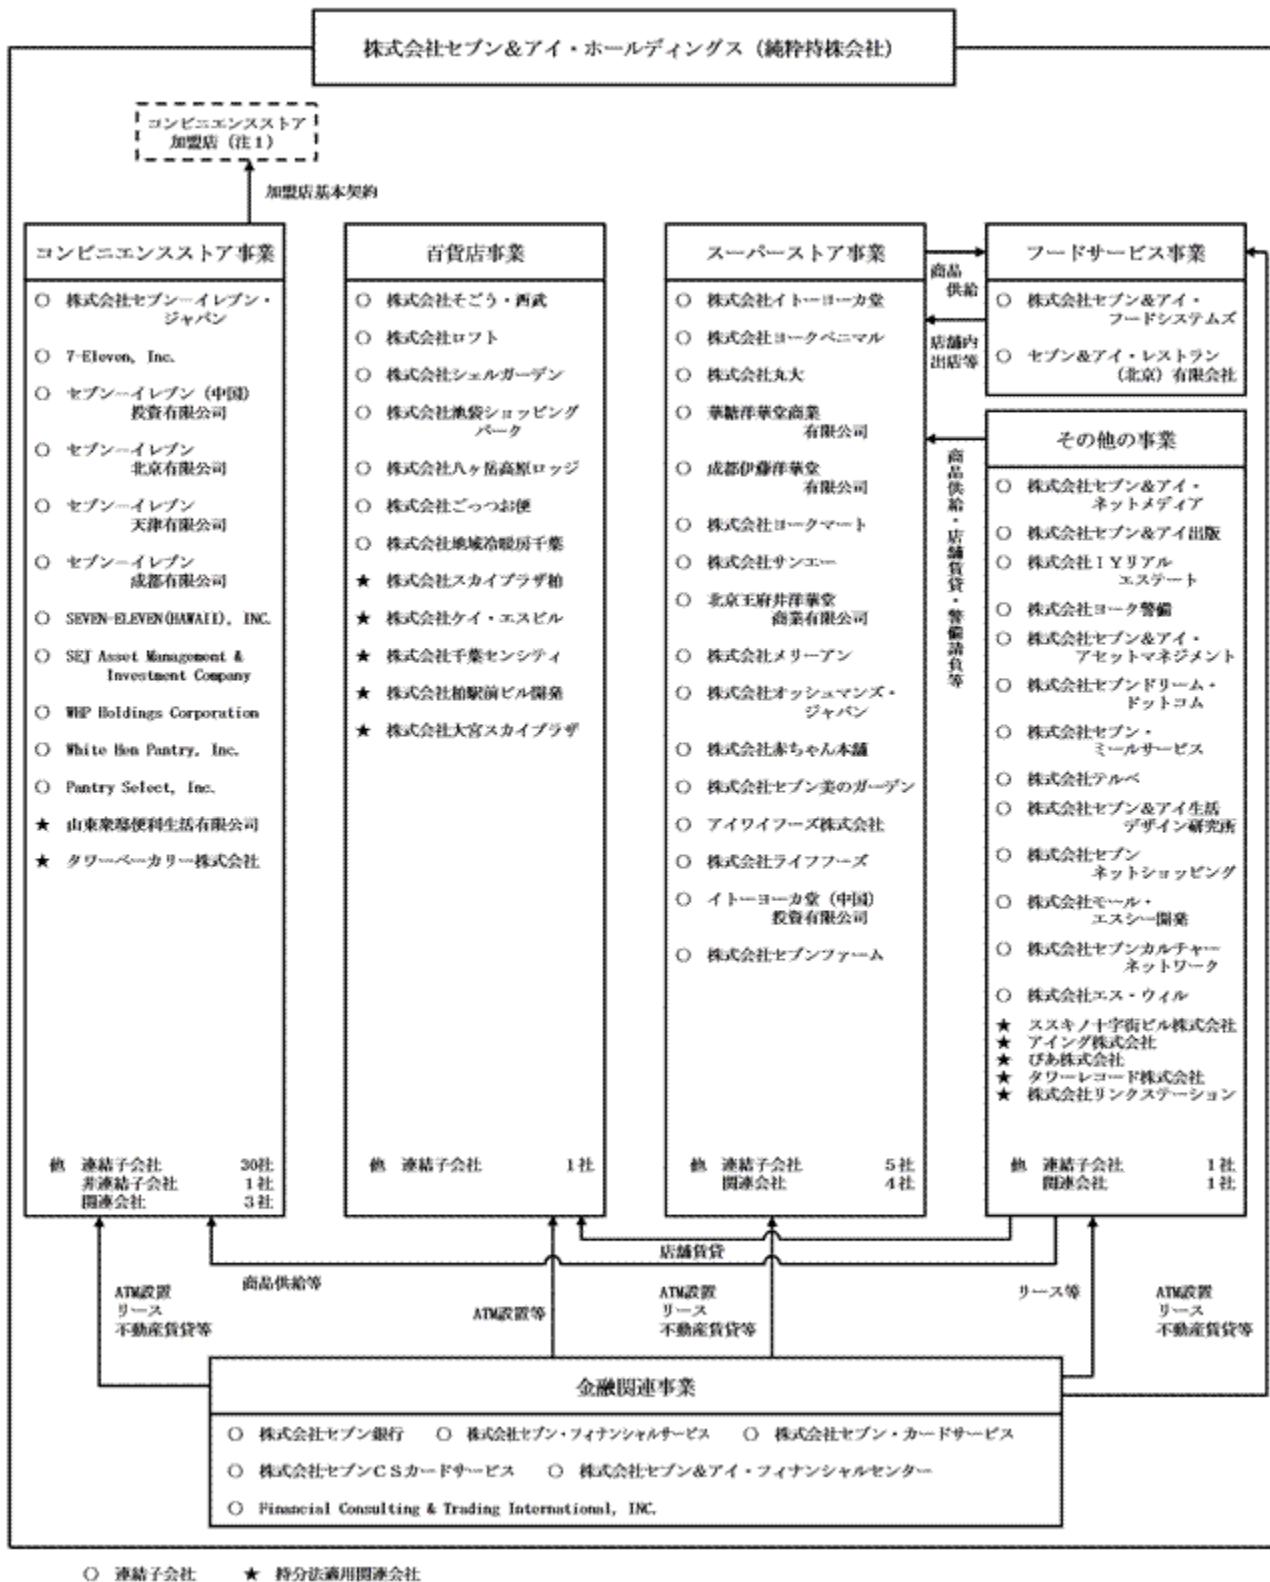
株式会社セブン&アイ・ホールディングス（純粋持株会社）

コンビニエンスストア加盟店（注1）

加盟店基本契約

コンビニエンスストア事業

○ 株式会社セブン－イレブン・ジャパン
○ 7-Eleven, Inc.
○ セブン－イレブン（中国）投資有限公司
○ セブン－イレブン北京有限公司
○ セブン－イレブン天津有限公司
○ セブン－イレブン成都有限公司
○ SEVEN-ELEVEN(HAWAII), INC.
○ SEJ Asset Management & Investment Company
○ WHP Holdings Corporation
○ White Hen Pantry, Inc.
○ Pantry Select, Inc.
★ 山東衆邸便利生活有限公司
★ タワーベーカリー株式会社

他 連結子会社 30社
非連結子会社 1社
関連会社 3社

百貨店事業

○ 株式会社そごう・西武
○ 株式会社ロフト
○ 株式会社シェルガーデン
○ 株式会社池袋ショッピングパーク
○ 株式会社八ヶ岳高原ロッジ
○ 株式会社ごっつお便
○ 株式会社地域冷暖房千葉
★ 株式会社スカイプラザ柏
★ 株式会社ケイ・エスビル
★ 株式会社千葉センシティ
★ 株式会社柏駅前ビル開発
★ 株式会社大宮スカイプラザ

他 連結子会社 1社

スーパーストア事業

○ 株式会社イトーヨーカ堂
○ 株式会社ヨークベニマル
○ 株式会社丸大
○ 華糖洋華堂商業有限公司
○ 成都伊藤洋華堂有限公司
○ 株式会社ヨークマート
○ 株式会社サンエー
○ 北京王府井洋華堂商業有限公司
○ 株式会社メリーアン
○ 株式会社オッシュマンズ・ジャパン
○ 株式会社赤ちゃん本舗
○ 株式会社セブン美のガーデン
○ アイワイフーズ株式会社
○ 株式会社ライフフーズ
○ イトーヨーカ堂（中国）投資有限公司
○ 株式会社セブンファーム

他 連結子会社 5社
関連会社 4社

商品供給

店舗内出店等

フードサービス事業

○ 株式会社セブン&アイ・フードシステムズ
○ セブン&アイ・レストラン（北京）有限公司

その他の事業

○ 株式会社セブン&アイ・ネットメディア
○ 株式会社セブン&アイ出版
○ 株式会社IYリアルエステート
○ 株式会社ヨーク警備
○ 株式会社セブン&アイ・アセットマネジメント
○ 株式会社セブンドリーム・ドットコム
○ 株式会社セブン・ミールサービス
○ 株式会社テルベ
○ 株式会社セブン&アイ生活デザイン研究所
○ 株式会社セブンネットショッピング
○ 株式会社モール・エスシー開発
○ 株式会社セブンカルチャーネットワーク
○ 株式会社エス・ウィル
★ ススキノ十字街ビル株式会社
★ アイング株式会社
★ ぴあ株式会社
★ タワーレコード株式会社
★ 株式会社リンクステーション

他 連結子会社 1社
関連会社 1社

商品供給・店舗賃貸・警備請負等

店舗賃貸

商品供給等

ATM設置
リース
不動産賃貸等

ATM設置等

ATM設置
リース
不動産賃貸等

リース等

ATM設置
リース
不動産賃貸等

金融関連事業

○ 株式会社セブン銀行 ○ 株式会社セブン・フィナンシャルサービス ○ 株式会社セブン・カードサービス
○ 株式会社セブンCSカードサービス ○ 株式会社セブン&アイ・フィナンシャルセンター
○ Financial Consulting & Trading International, INC.

○ 連結子会社 ★ 持分法適用関連会社